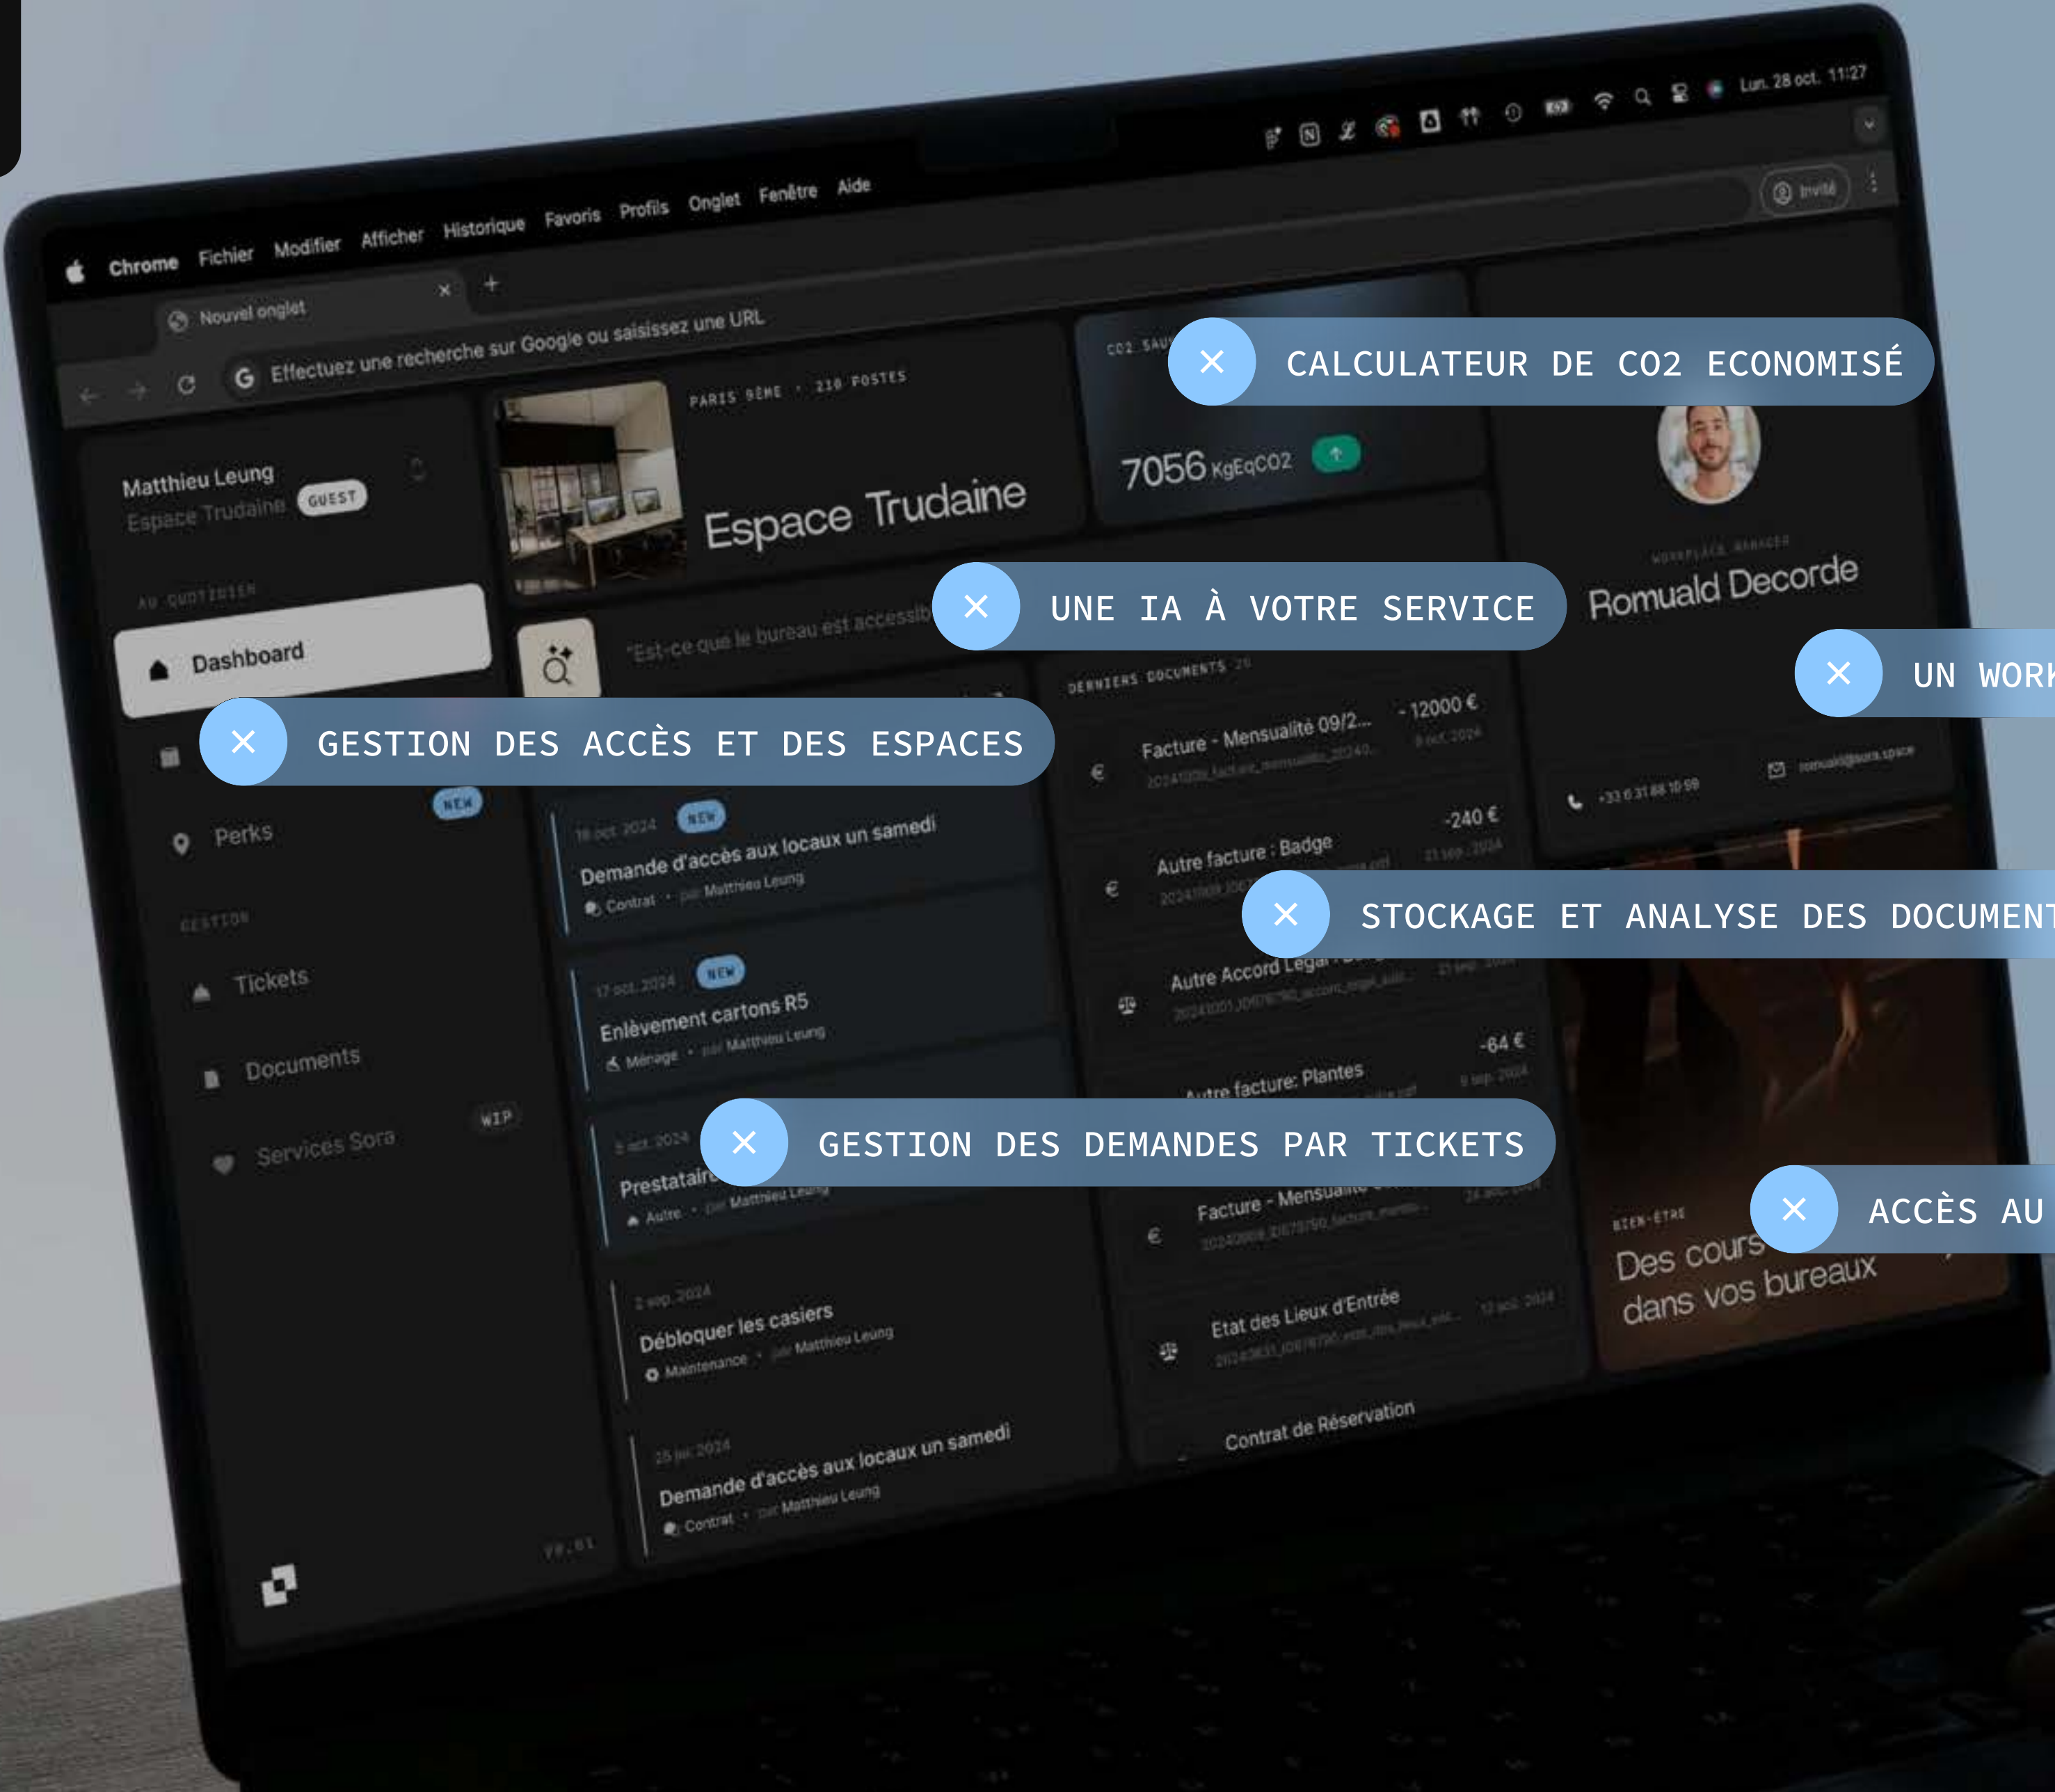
Chrome Fichier Modifier Afficher Historique Favoris Profils Onglet Fenêtre Aide

Lun. 28 oct. 11:27

Nouvel onglet

Effectuez une recherche sur Google ou saisissez une URL

Invité

Matthieu Leung
Espace Trudaine GUEST

AU QUOTIDIEN

Dashboard

Perks NEW

GESTION

Tickets

Documents

Services Sora WIP

PARIS 9ÈME · 210 POSTES

Espace Trudaine

"Est-ce que le bureau est accessib

CO2 SAU

7056 KgEqCO2

CALCULATEUR DE CO2 ECONOMISÉ

UNE IA À VOTRE SERVICE

GESTION DES ACCÈS ET DES ESPACES

UN WORK

STOCKAGE ET ANALYSE DES DOCUMENT

GESTION DES DEMANDES PAR TICKETS

ACCÈS AU

WORKPLACE MANAGER

Romuald Decorde

+33 6 31 88 10 99

romuald@sora.space

DERNIERS DOCUMENTS

Facture - Mensualité 09/2...
- 12000 €

Autre facture : Badge
-240 €

Autre Accord Légal

Autre facture: Plantes
-64 €

Facture - Mensualité

Etat des Lieux d'Entrée

Contrat de Réservation

18 oct. 2024 NEW
Demande d'accès aux locaux un samedi
Contrat · par Matthieu Leung

17 oct. 2024 NEW
Enlèvement cartons R5
Ménage · par Matthieu Leung

3 oct. 2024
Prestataire
Autre · par Matthieu Leung

2 sep. 2024
Débloquer les casiers
Maintenance · par Matthieu Leung

25 jui. 2024
Demande d'accès aux locaux un samedi
Contrat · par Matthieu Leung

BIEN-ÊTRE
Des cours
dans vos bureaux

V0.01